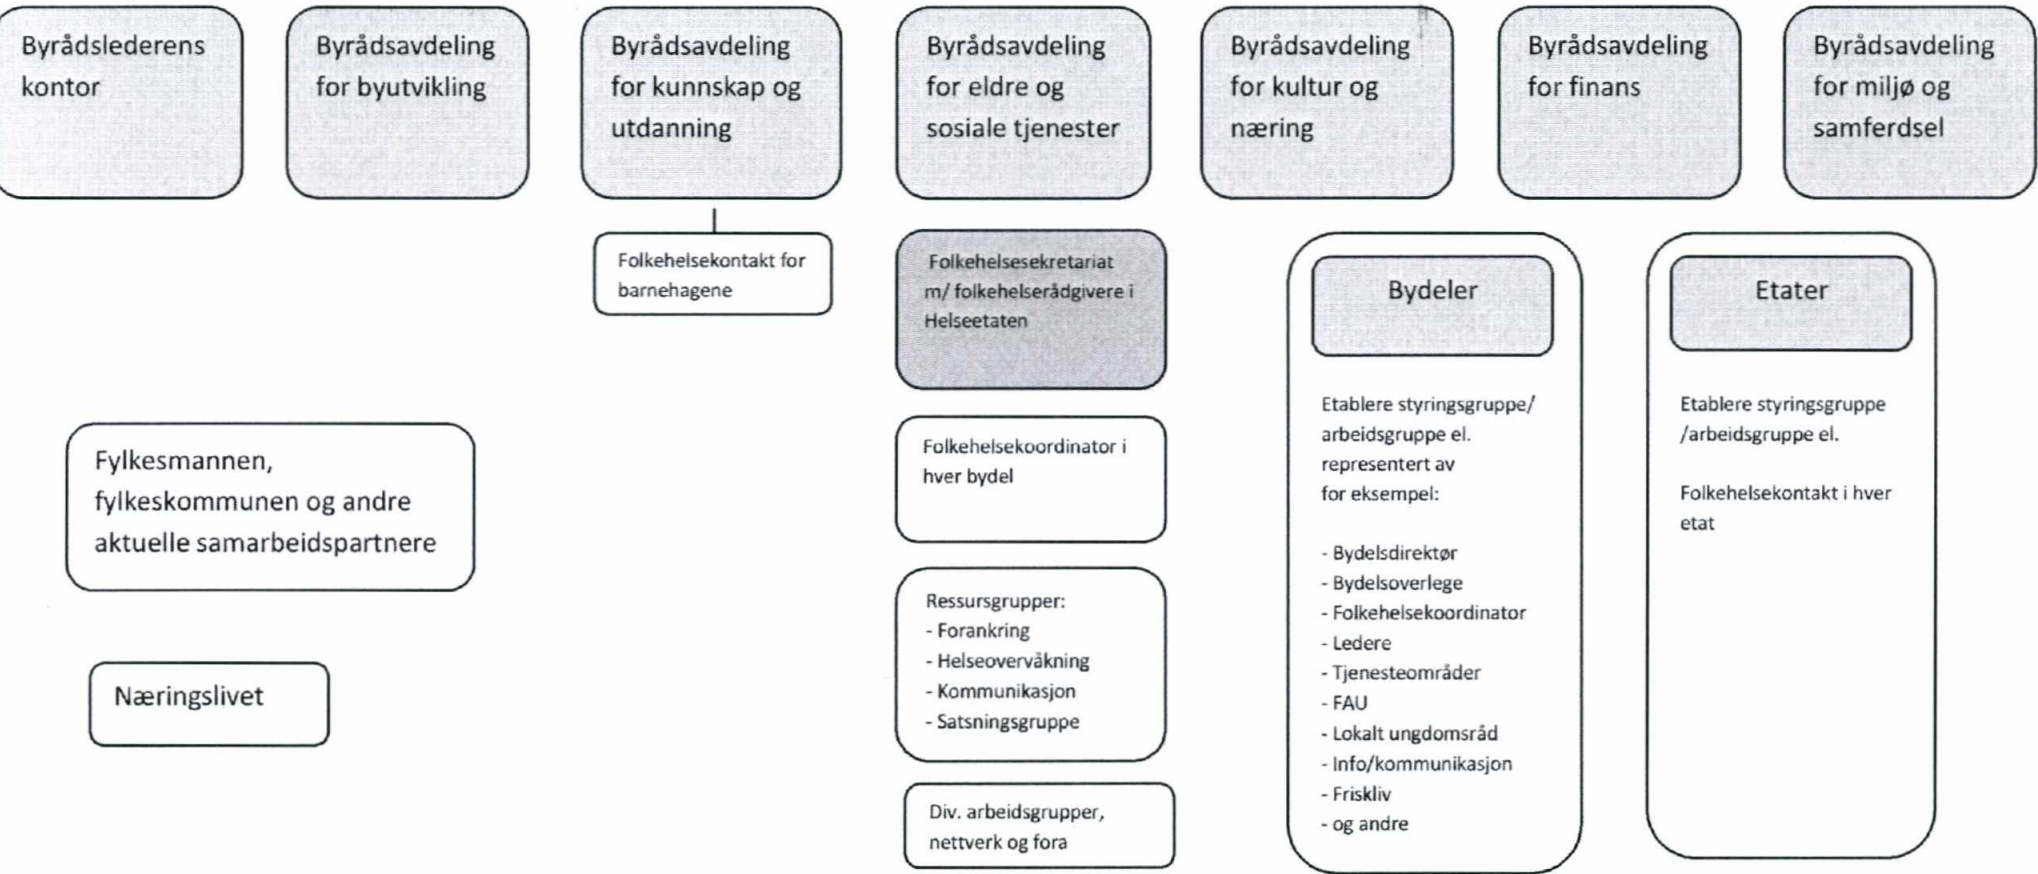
Byrådslederens kontor

Byrådsavdeling for byutvikling

Byrådsavdeling for kunnskap og utdanning

Byrådsavdeling for eldre og sosiale tjenester

Byrådsavdeling for kultur og næring

Byrådsavdeling for finans

Byrådsavdeling for miljø og samferdsel

Folkehelsekontakt for barnehagene

Folkehelsesekretariat m/ folkehelserådgivere i Helseetaten

Bydeler

Etablere styringsgruppe/ arbeidsgruppe el. representert av for eksempel:

- Bydelsdirektør
- Bydelsoverlege
- Folkehelsekoordinator
- Ledere
- Tjenesteområder
- FAU
- Lokalt ungdomsråd
- Info/kommunikasjon
- Friskliv
- og andre

Etater

Etablere styringsgruppe /arbeidsgruppe el.

Folkehelsekontakt i hver etat

Fylkesmannen, fylkeskommunen og andre aktuelle samarbeidspartnere

Folkehelsekoordinator i hver bydel

Ressursgrupper:
- Forankring
- Helseovervåkning
- Kommunikasjon
- Satsningsgruppe

Næringslivet

Div. arbeidsgrupper, nettverk og fora